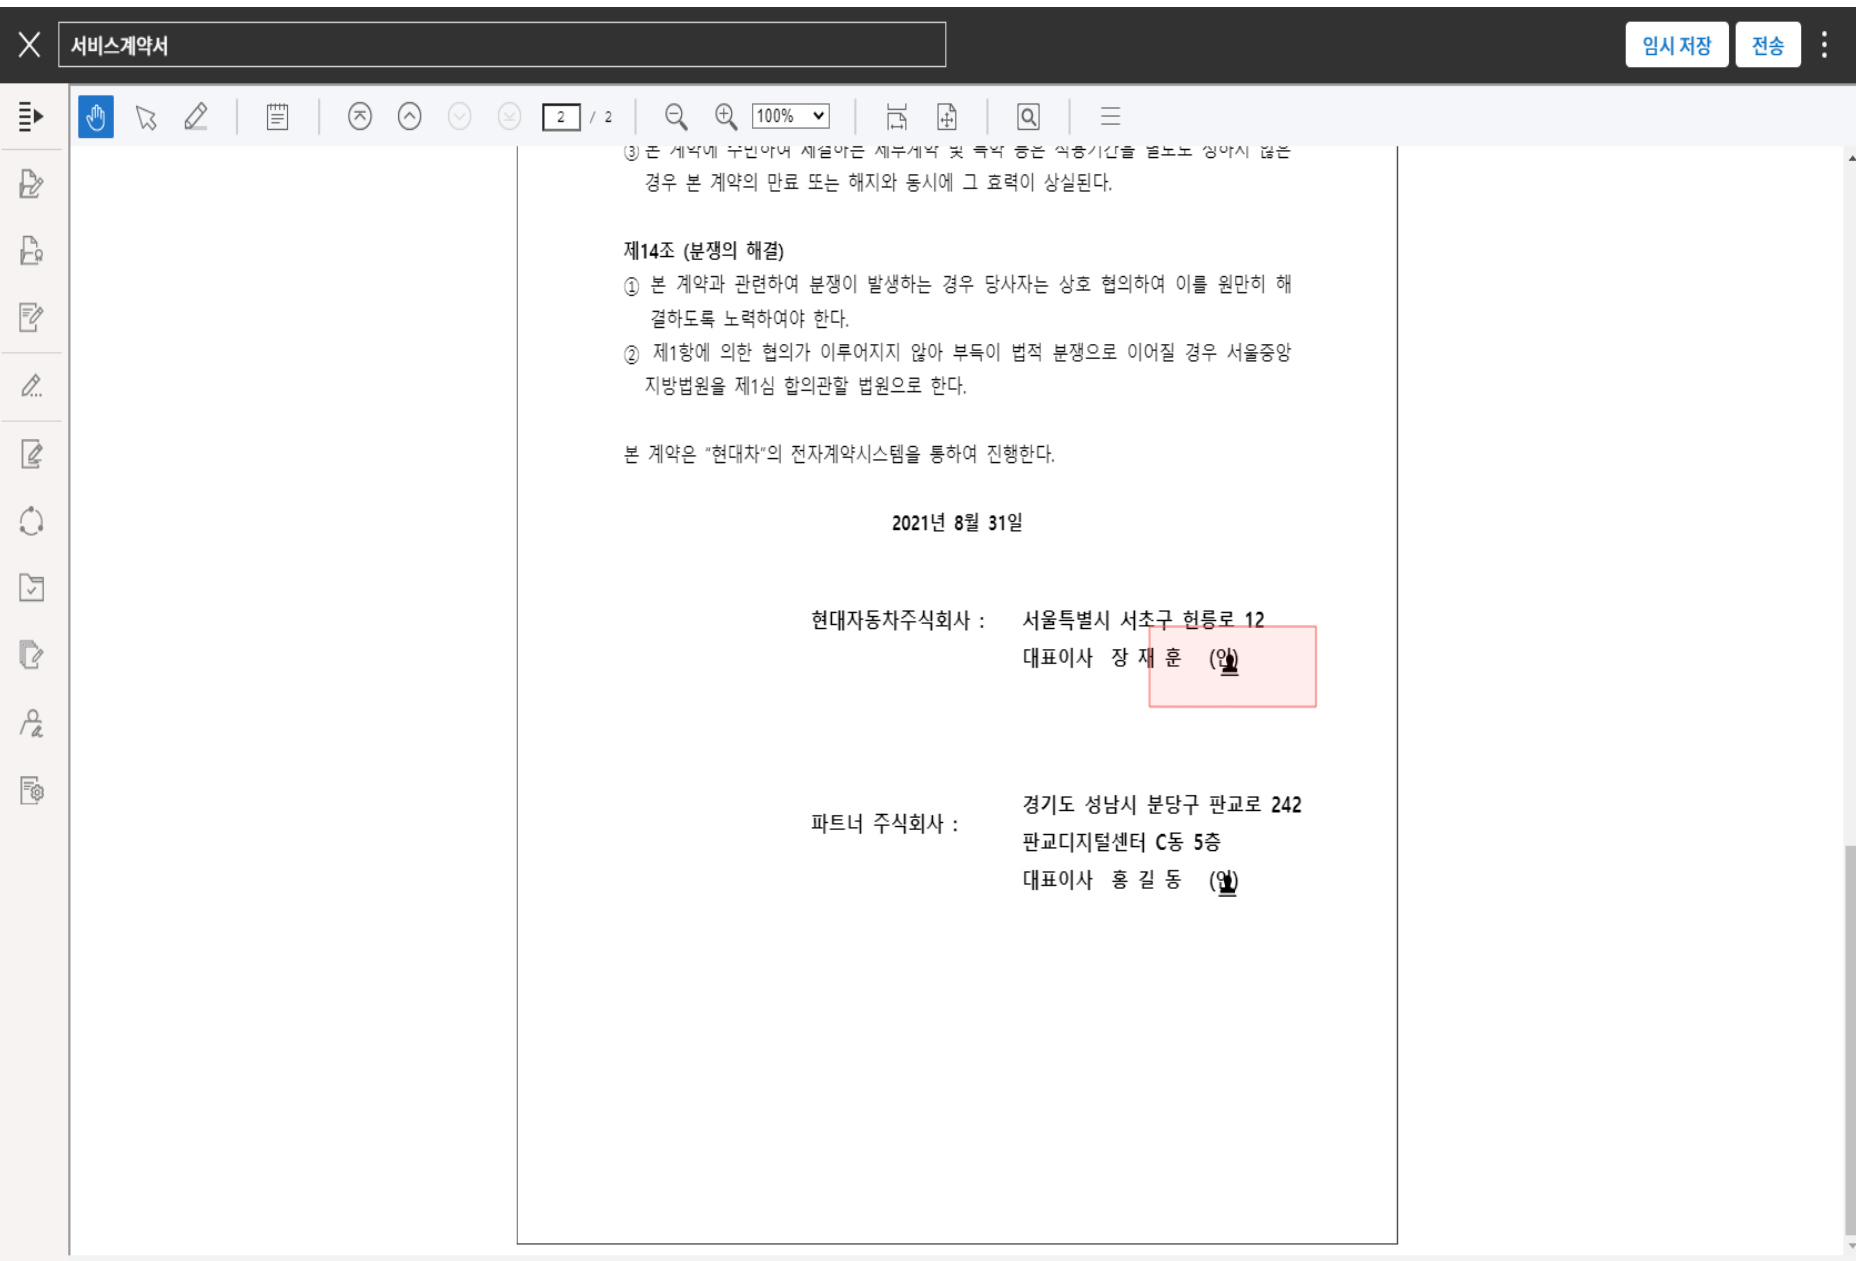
서비스계약서

임시 저장 전송

2 / 2 100%

③ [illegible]
경우 본 계약의 만료 또는 해지와 동시에 그 효력이 상실된다.

제14조 (분쟁의 해결)
① 본 계약과 관련하여 분쟁이 발생하는 경우 당사자는 상호 협의하여 이를 원만히 해결하도록 노력하여야 한다.
② 제1항에 의한 협의가 이루어지지 않아 부득이 법적 분쟁으로 이어질 경우 서울중앙지방법원을 제1심 합의관할 법원으로 한다.

본 계약은 "현대차"의 전자계약시스템을 통하여 진행한다.

2021년 8월 31일

현대자동차주식회사 : 서울특별시 서초구 헌릉로 12
대표이사 장 재 훈 (인)

파트너 주식회사 : 경기도 성남시 분당구 판교로 242
판교디지털센터 C동 5층
대표이사 홍 길 동 (인)